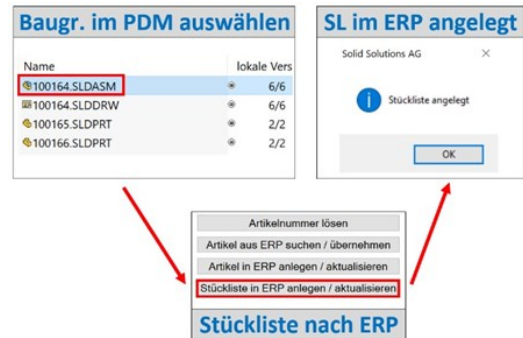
Baugr. im PDM auswählen

| Name | lokale Vers |
|---|---|
| 100164.SLDASM | 6/6 |
| 100164.SLDDRW | 6/6 |
| 100165.SLDPRT | 2/2 |
| 100166.SLDPRT | 2/2 |

SL im ERP angelegt

Solid Solutions AG

Stückliste angelegt

OK

Artikelnummer lösen

Artikel aus ERP suchen / übernehmen

Artikel in ERP anlegen / aktualisieren

Stückliste in ERP anlegen / aktualisieren

Stückliste nach ERP